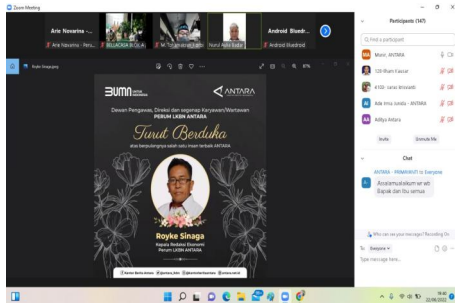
Zoom Meeting

Arie Novarina - ...
Arie Novarina - Peru...
BELLACASA BI D...
M. Tri ...
Nurul Aini Badar
Android Bluedr...
Android Bluedroid

Participants (147)

Find a participant

Music ANTARA
120-Ilham Kaucar
4150 - Larasi Anissadi
Ade Irma Junida - ANTARA
Aditya Ardana

Invite
Unmute Me

Chat

ANTARA - PRIMARINTI to Everyone
Assalamualaikum wr wb Bapak dan Ibu semua

Who can see your messages? Recording On
To: Everyone
Type message here...

BUMN
ANTARA

Dewan Pengawas, Direksi dan segenap Karyawan/Wartawan
PERUM LKBN ANTARA

Turut Berduka

atas berpulangnya salah satu insan terbaik ANTARA

Royke Sinaga
Kepala Redaksi Ekonomi
Perum LKBN ANTARA

Kantor Berita Antara @antara_kbn @KantorBeritaAntara antaranews.com

19:42
22/08/2022